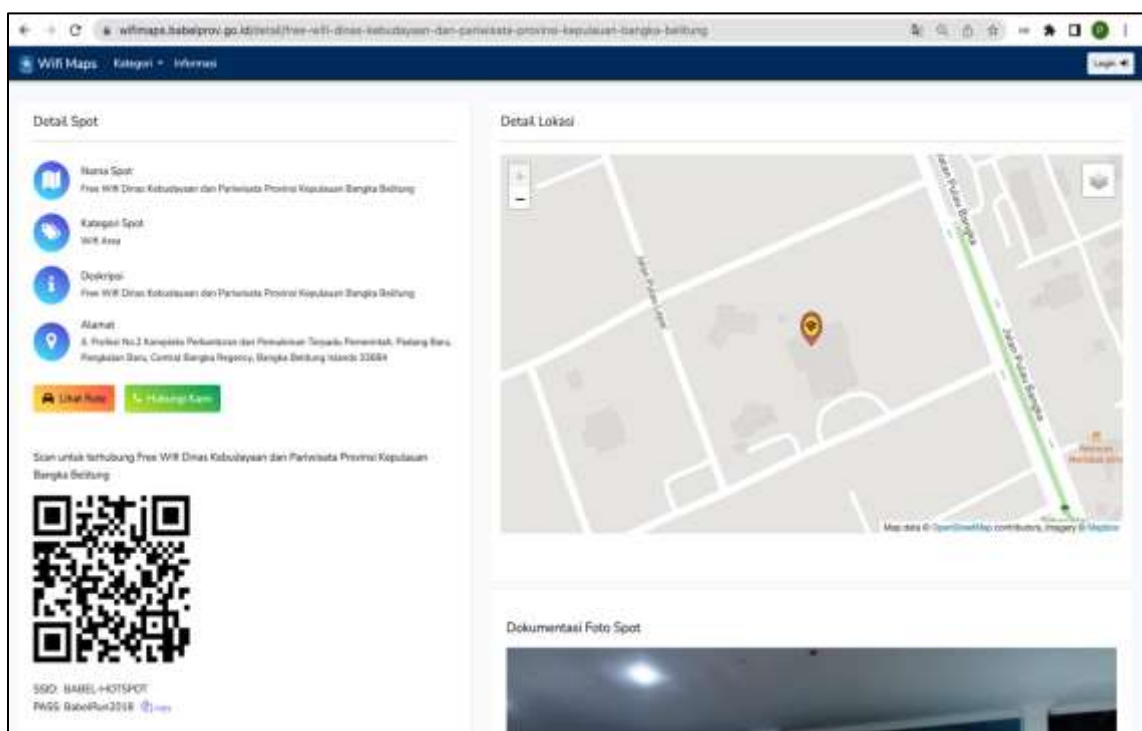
wifimaps.babelprov.go.id/detail/free-wifi-dinas-kebudayaan-dan-pariwisata-provinsi-kepulauan-bangka-belitung

Wifi Maps Kategori Informasi

Login

Detail Spot

Nama Spot
Free Wifi Dinas Kebudayaan dan Pariwisata Provinsi Kepulauan Bangka Belitung

Kategori Spot
Wifi Area

Deskripsi
Free Wifi Dinas Kebudayaan dan Pariwisata Provinsi Kepulauan Bangka Belitung

Alamat
Jl. Pulau No.2 Kompleks Perkantoran dan Pemukiman Terpadu Pemerintah, Padang Baru, Pangkalan Baru, Central Bangka Regency, Bangka Belitung Islands 33684

Lihat Rute Hubungi Kami

Scan untuk terhubung Free Wifi Dinas Kebudayaan dan Pariwisata Provinsi Kepulauan Bangka Belitung

SSID: BABEL-HOTSPOT
PASS: BabelRun2018 Copy

Detail Lokasi

+
−

Jalan Pulau Bangka
Jalan Pulau Lepar
Jalan Pulau Bangka

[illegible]

Map data © OpenStreetMap contributors, Imagery © Mapbox

Dokumentasi Foto Spot